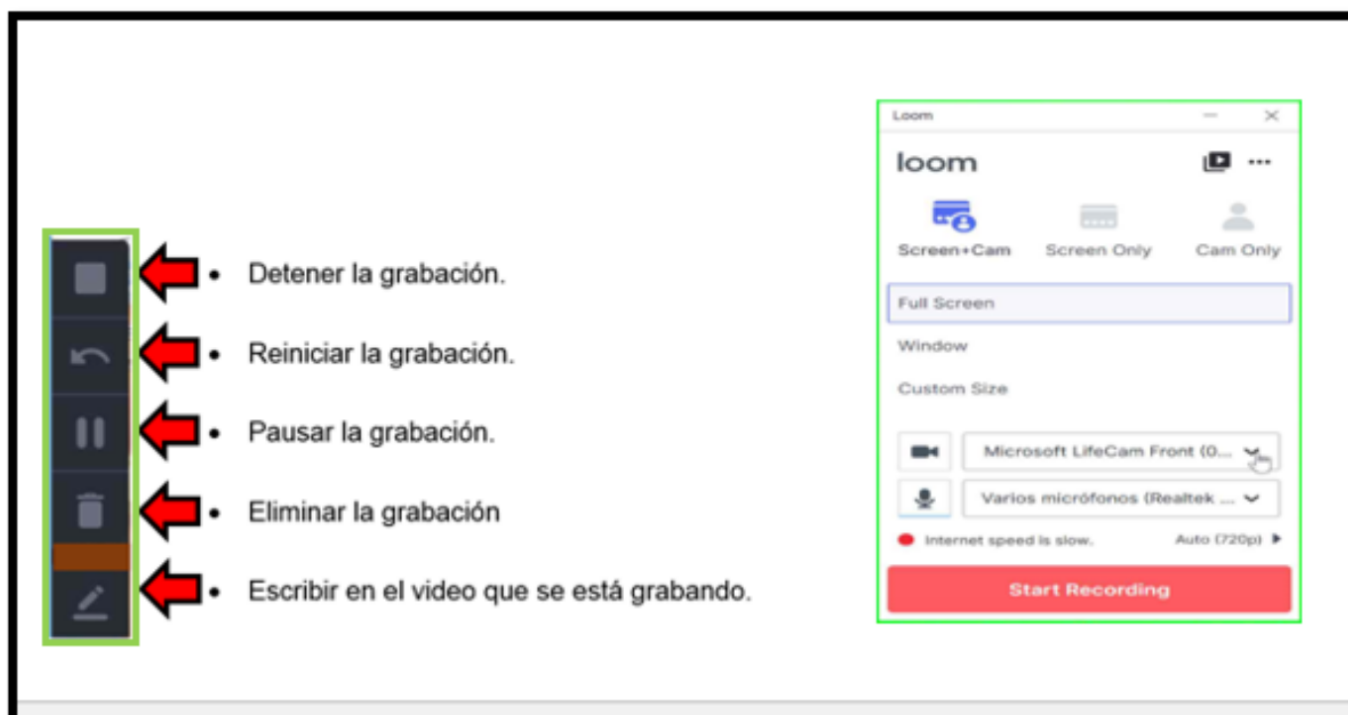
- Detener la grabación.
- Reiniciar la grabación.
- Pausar la grabación.
- Eliminar la grabación
- Escribir en el video que se está grabando.

Loom

loom

Screen+Cam
Screen Only
Cam Only

Full Screen
Window
Custom Size

Microsoft LifeCam Front (0...
Varios micrófonos (Realtek ...

Internet speed is slow.
Auto (720p)

Start Recording